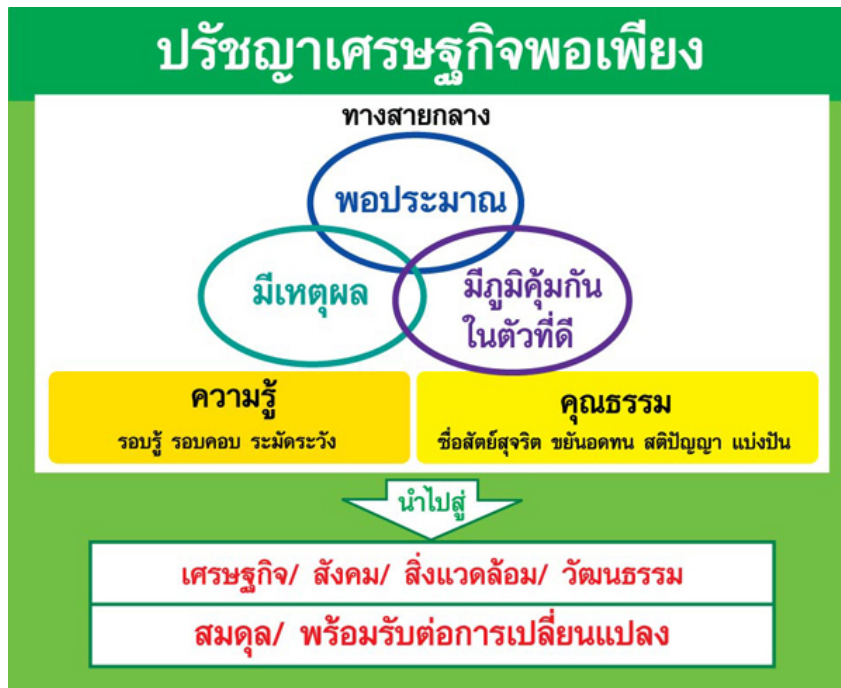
ปรัชญาเศรษฐกิจพอเพียง

ทางสายกลาง

พอประมาณ

มีเหตุผล

มีภูมิคุ้มกันในตัวที่ดี

ความรู้
รอบรู้ รอบคอบ ระมัดระวัง

คุณธรรม
ซื่อสัตย์สุจริต ขยันอดทน สติปัญญา แบ่งปัน

นำไปสู่

เศรษฐกิจ/ สังคม/ สิ่งแวดล้อม/ วัฒนธรรม

สมดุล/ พร้อมรับต่อการเปลี่ยนแปลง